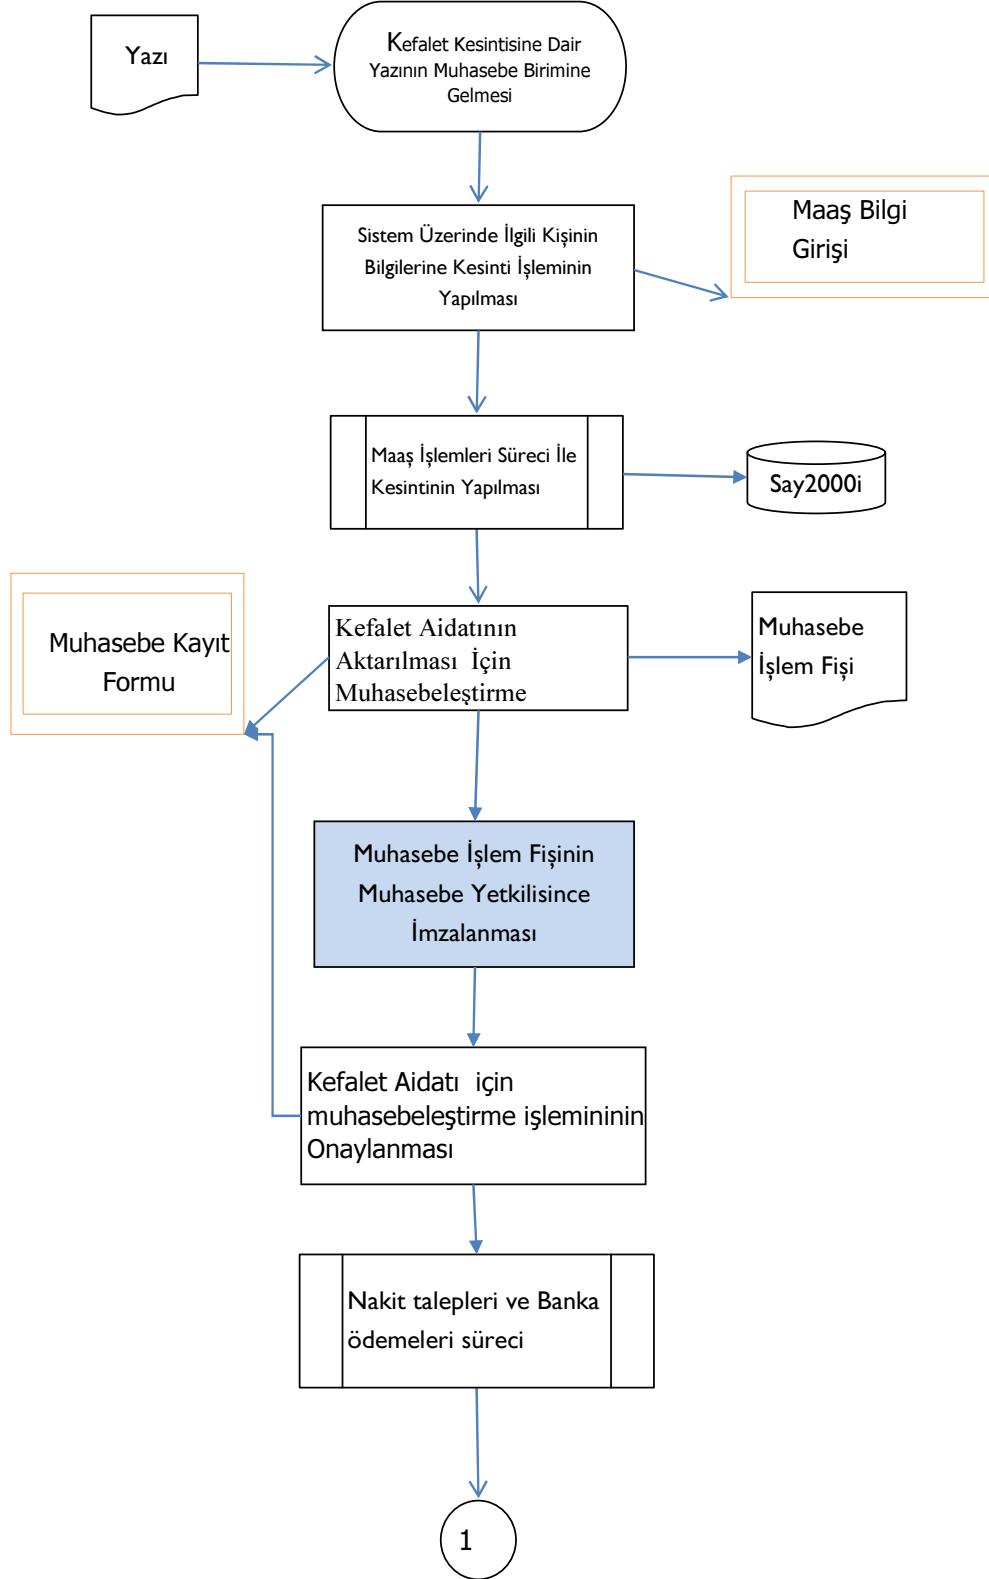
Yazı

Kefalet Kesintisine Dair Yazının Muhasebe Birimine Gelmesi

Sistem Üzerinde İlgili Kişinin Bilgilerine Kesinti İşleminin Yapılması

Maaş Bilgi Girişi

Maaş İşlemleri Süreci İle Kesintinin Yapılması

Say2000i

Muhasebe Kayıt Formu

Kefalet Aidatının Aktarılması İçin Muhasebeleştirme

Muhasebe İşlem Fişi

Muhasebe İşlem Fişinin Muhasebe Yetkilisince İmzalanması

Kefalet Aidatı için muhasebeleştirme işlemininin Onaylanması

Nakit talepleri ve Banka ödemeleri süreci

1